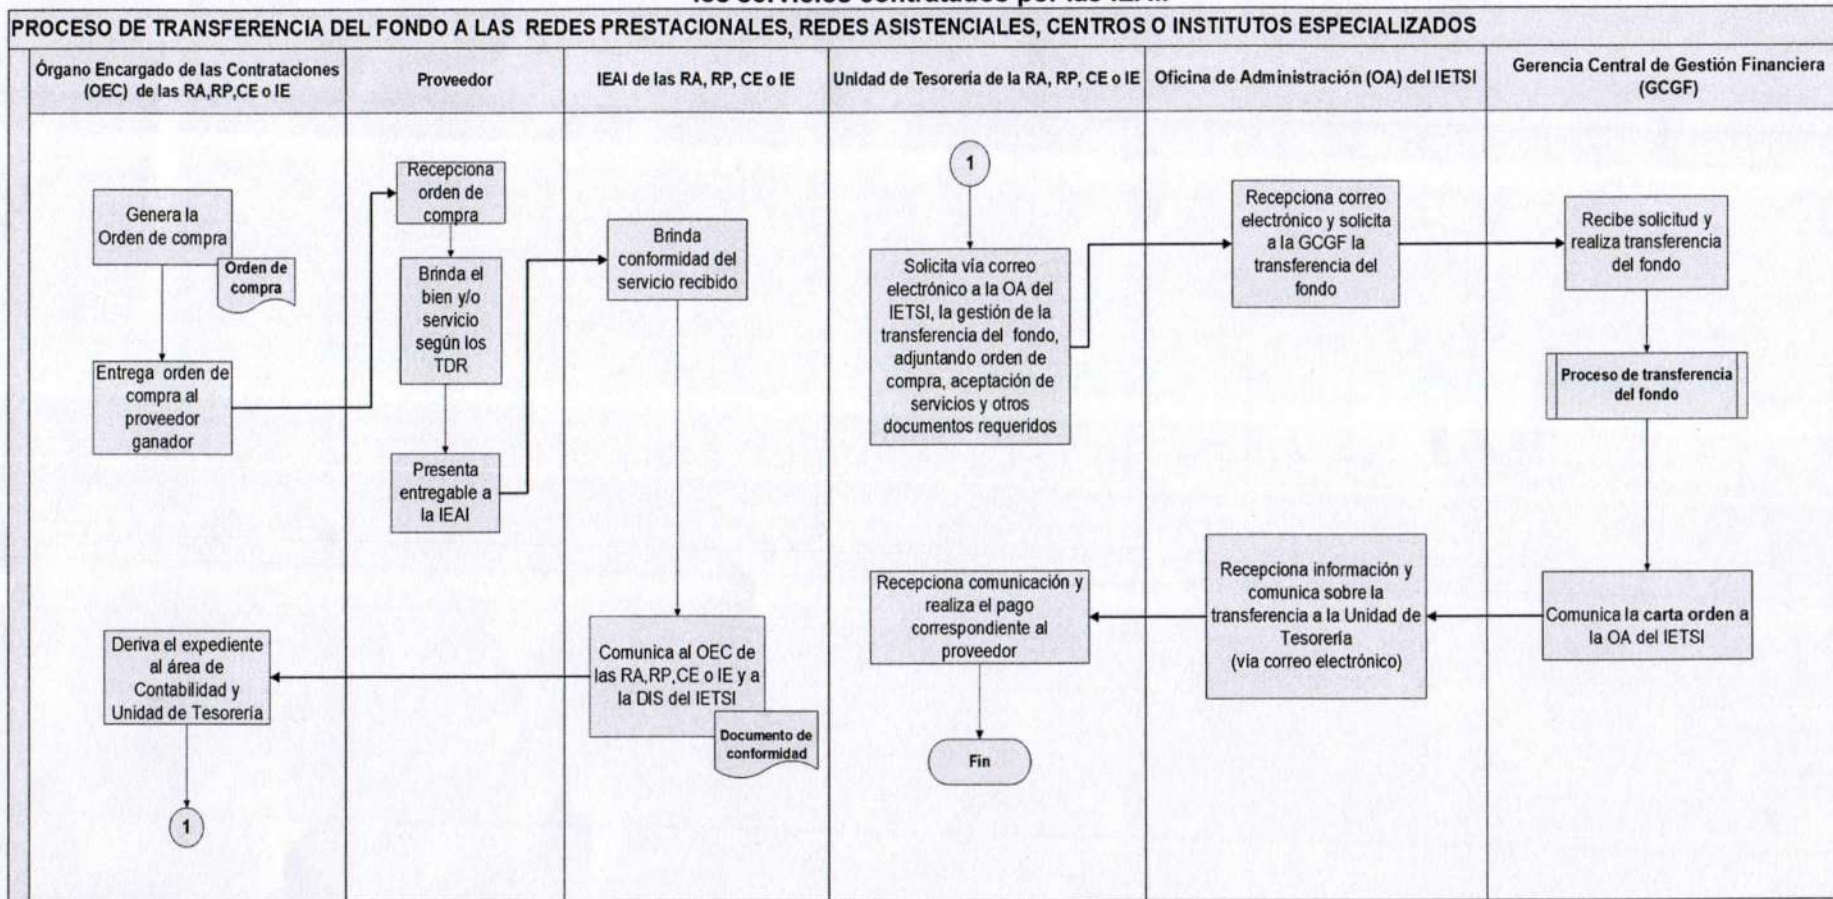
los servicios contratados por las IEAI

PROCESO DE TRANSFERENCIA DEL FONDO A LAS REDES PRESTACIONALES, REDES ASISTENCIALES, CENTROS O INSTITUTOS ESPECIALIZADOS

Órgano Encargado de las Contrataciones (OEC) de las RA,RP,CE o IE

Proveedor

IEAI de las RA, RP, CE o IE

Unidad de Tesorería de la RA, RP, CE o IE

Oficina de Administración (OA) del IETSI

Gerencia Central de Gestión Financiera (GCGF)

Genera la Orden de compra

Orden de compra

Entrega orden de compra al proveedor ganador

Deriva el expediente al área de Contabilidad y Unidad de Tesorería

1

Recepciona orden de compra

Brinda el bien y/o servicio según los TDR

Presenta entregable a la IEAI

Brinda conformidad del servicio recibido

Comunica al OEC de las RA,RP,CE o IE y a la DIS del IETSI

Documento de conformidad

1

Solicita vía correo electrónico a la OA del IETSI, la gestión de la transferencia del fondo, adjuntando orden de compra, aceptación de servicios y otros documentos requeridos

Recepciona comunicación y realiza el pago correspondiente al proveedor

Fin

Recepciona correo electrónico y solicita a la GCGF la transferencia del fondo

Recepciona información y comunica sobre la transferencia a la Unidad de Tesorería (vía correo electrónico)

Recibe solicitud y realiza transferencia del fondo

Proceso de transferencia del fondo

Comunica la carta orden a la OA del IETSI